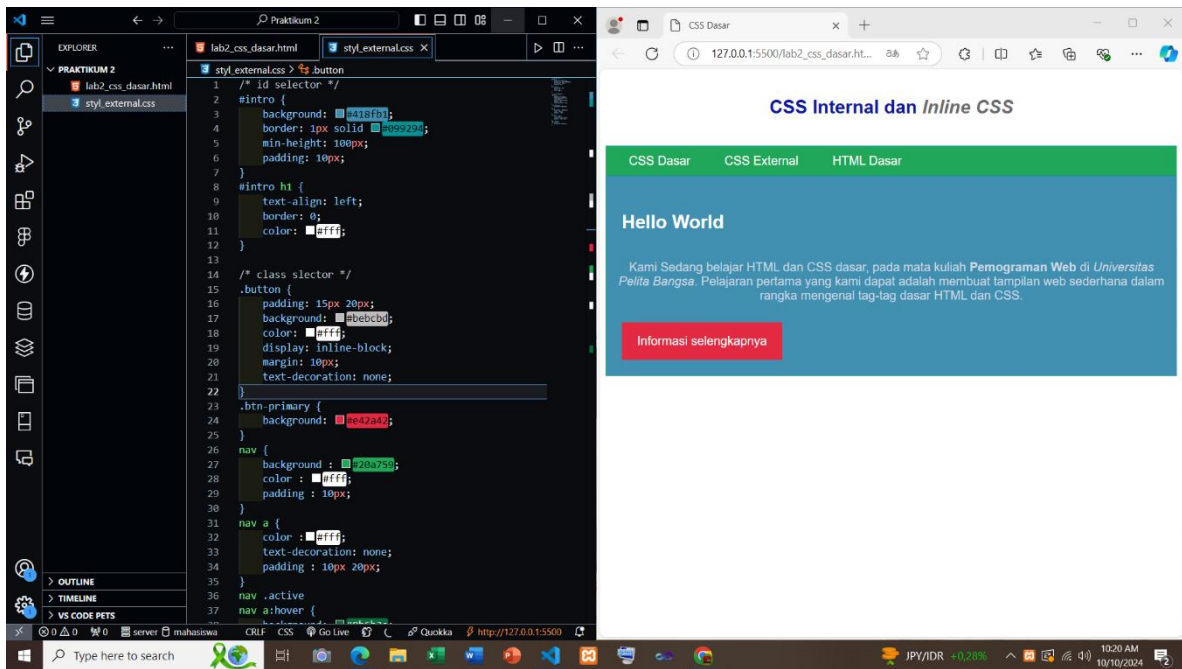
Praktikum 2

EXPLORER ...
PRAKTIKUM 2
lab2_css_dasar.html
styl_external.css

lab2_css_dasar.html
styl_external.css ×

styl_external.css > .button

1 /* id selector */
2 #intro {
3 background: #418fb1;
4 border: 1px solid #099294;
5 min-height: 100px;
6 padding: 10px;
7 }
8 #intro h1 {
9 text-align: left;
10 border: 0;
11 color: #fff;
12 }
13
14 /* class slector */
15 .button {
16 padding: 15px 20px;
17 background: #bebcbd;
18 color: #fff;
19 display: inline-block;
20 margin: 10px;
21 text-decoration: none;
22 }
23 .btn-primary {
24 background: #e42a42;
25 }
26 nav {
27 background : #20a759;
28 color : #fff;
29 padding : 10px;
30 }
31 nav a {
32 color : #fff;
33 text-decoration: none;
34 padding : 10px 20px;
35 }
36 nav .active
37 nav a:hover {

> OUTLINE
> TIMELINE
> VS CODE PETS

⊗ 0 ⚠ 0 0 server mahasiswa CRLF CSS Go Live Quokka http://127.0.0.1:5500

CSS Dasar ×
127.0.0.1:5500/lab2_css_dasar.ht...

CSS Internal dan Inline CSS

CSS Dasar CSS External HTML Dasar

Hello World

Kami Sedang belajar HTML dan CSS dasar, pada mata kuliah Pemograman Web di Universitas Pelita Bangsa. Pelajaran pertama yang kami dapat adalah membuat tampilan web sederhana dalam rangka mengenal tag-tag dasar HTML dan CSS.

Informasi selengkapnya

Type here to search
JPY/IDR +0,28%
10:20 AM
10/10/2024